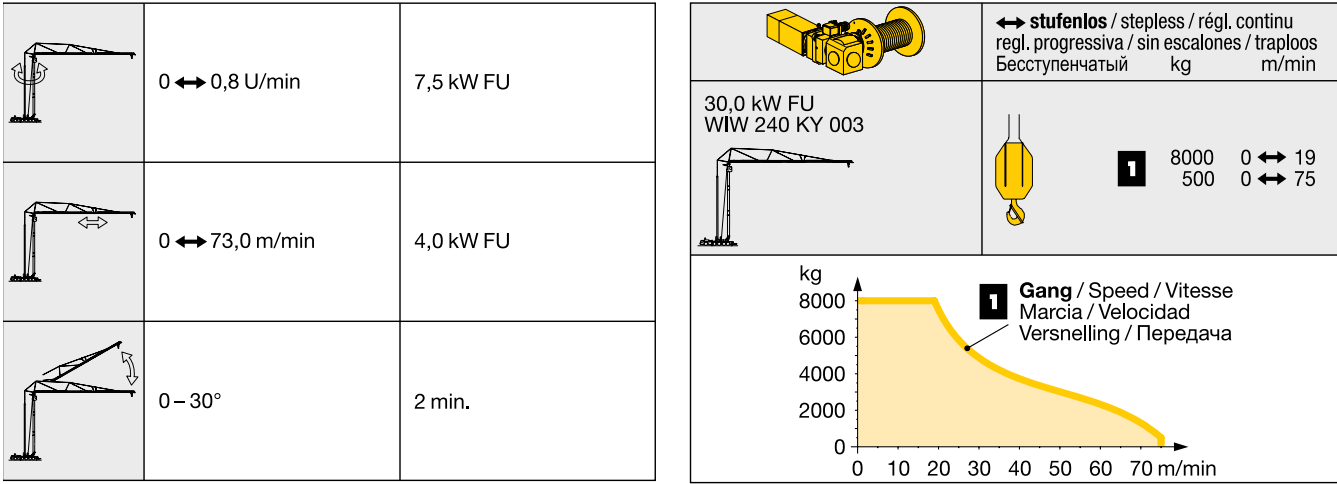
| | | |
|---|---|---|
| | 0 ⟷ 0,8 U/min | 7,5 kW FU |
| | 0 ⟷ 73,0 m/min | 4,0 kW FU |
| | 0 – 30° | 2 min. |

| | ⟷ **stufenlos** / stepless / régl. continu regl. progressiva / sin escalones / traploos Бесступенчатый kg m/min |
|---|---|
| 30,0 kW FU WIW 240 KY 003 | 1 8000 0 ⟷ 19 500 0 ⟷ 75 |

kg
8000
6000
4000
2000
0
0 10 20 30 40 50 60 70 m/min

1 **Gang** / Speed / Vitesse Marcia / Velocidad Versnelling / Передача